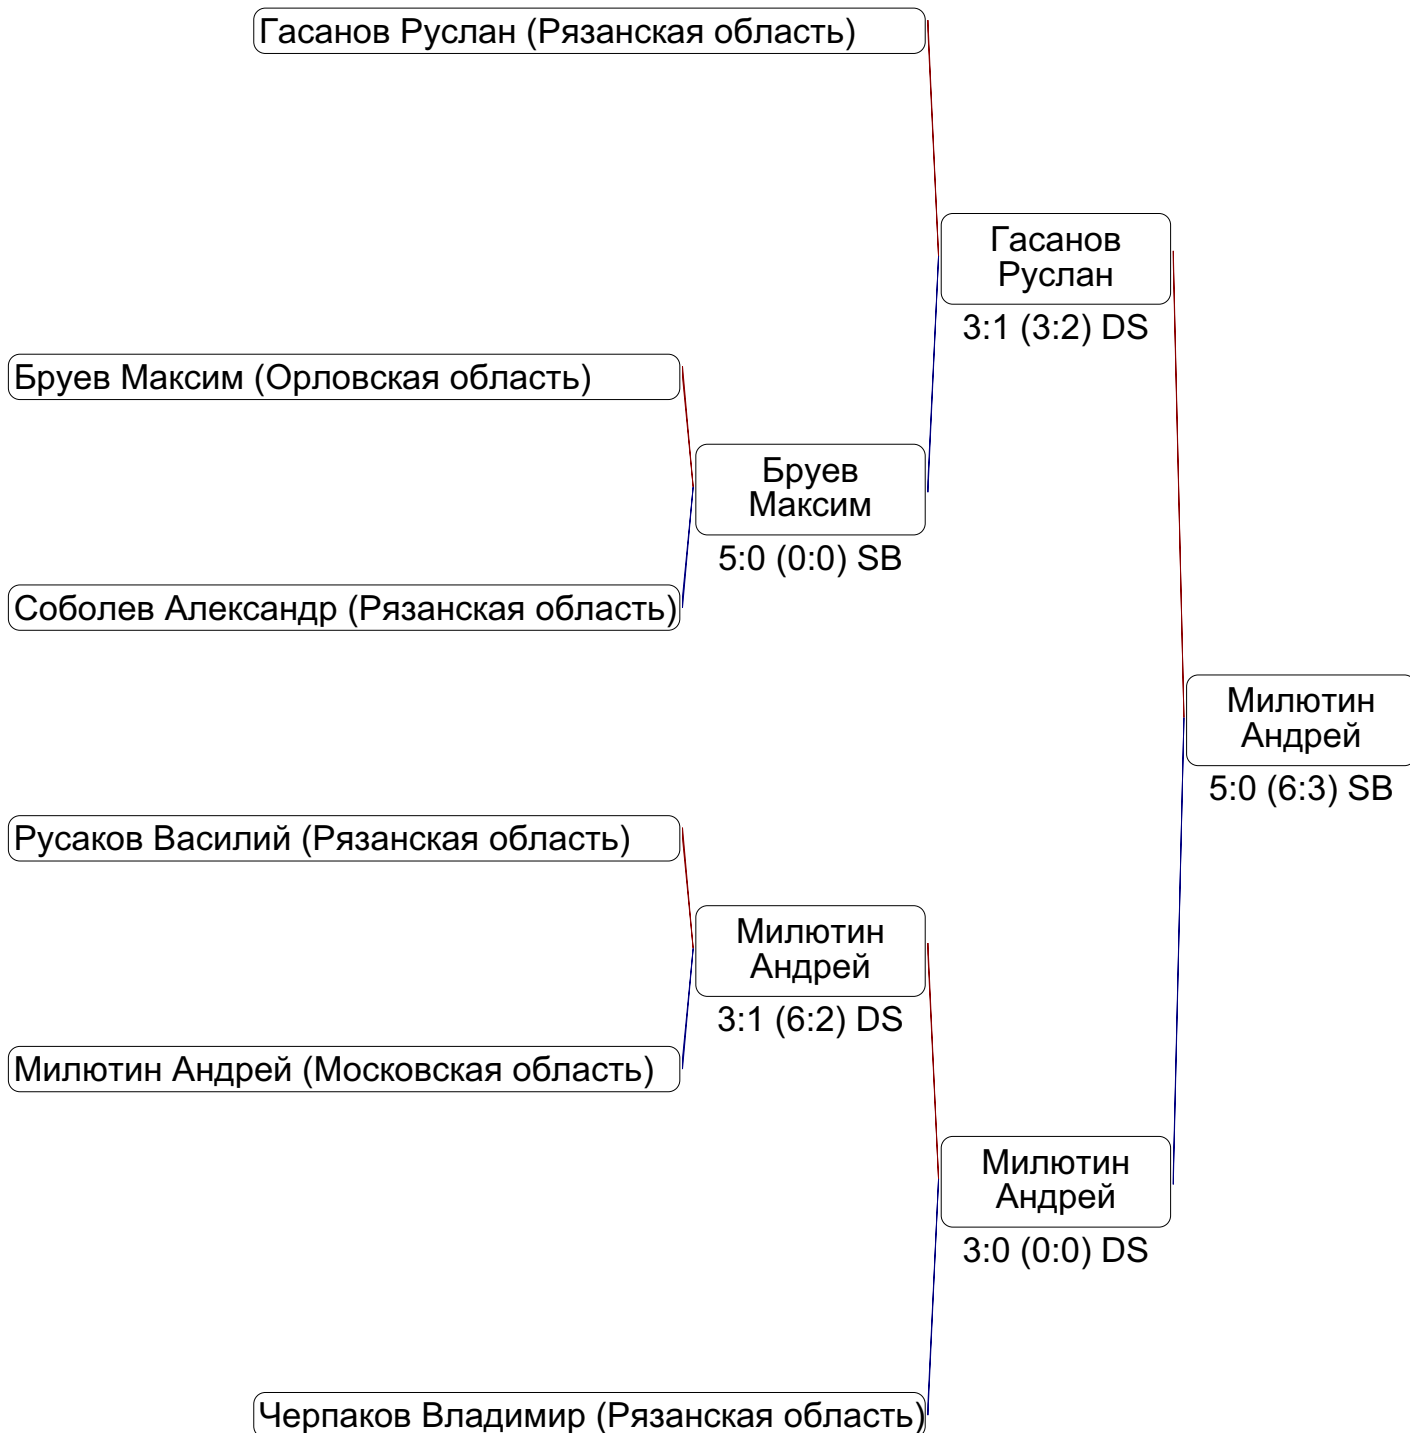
Гасанов Руслан (Рязанская область)

Гасанов Руслан
3:1 (3:2) DS

Бруев Максим (Орловская область)

Бруев Максим
5:0 (0:0) SB

Соболев Александр (Рязанская область)

Милютин Андрей
5:0 (6:3) SB

Русаков Василий (Рязанская область)

Милютин Андрей
3:1 (6:2) DS

Милютин Андрей (Московская область)

Милютин Андрей
3:0 (0:0) DS

Черпаков Владимир (Рязанская область)